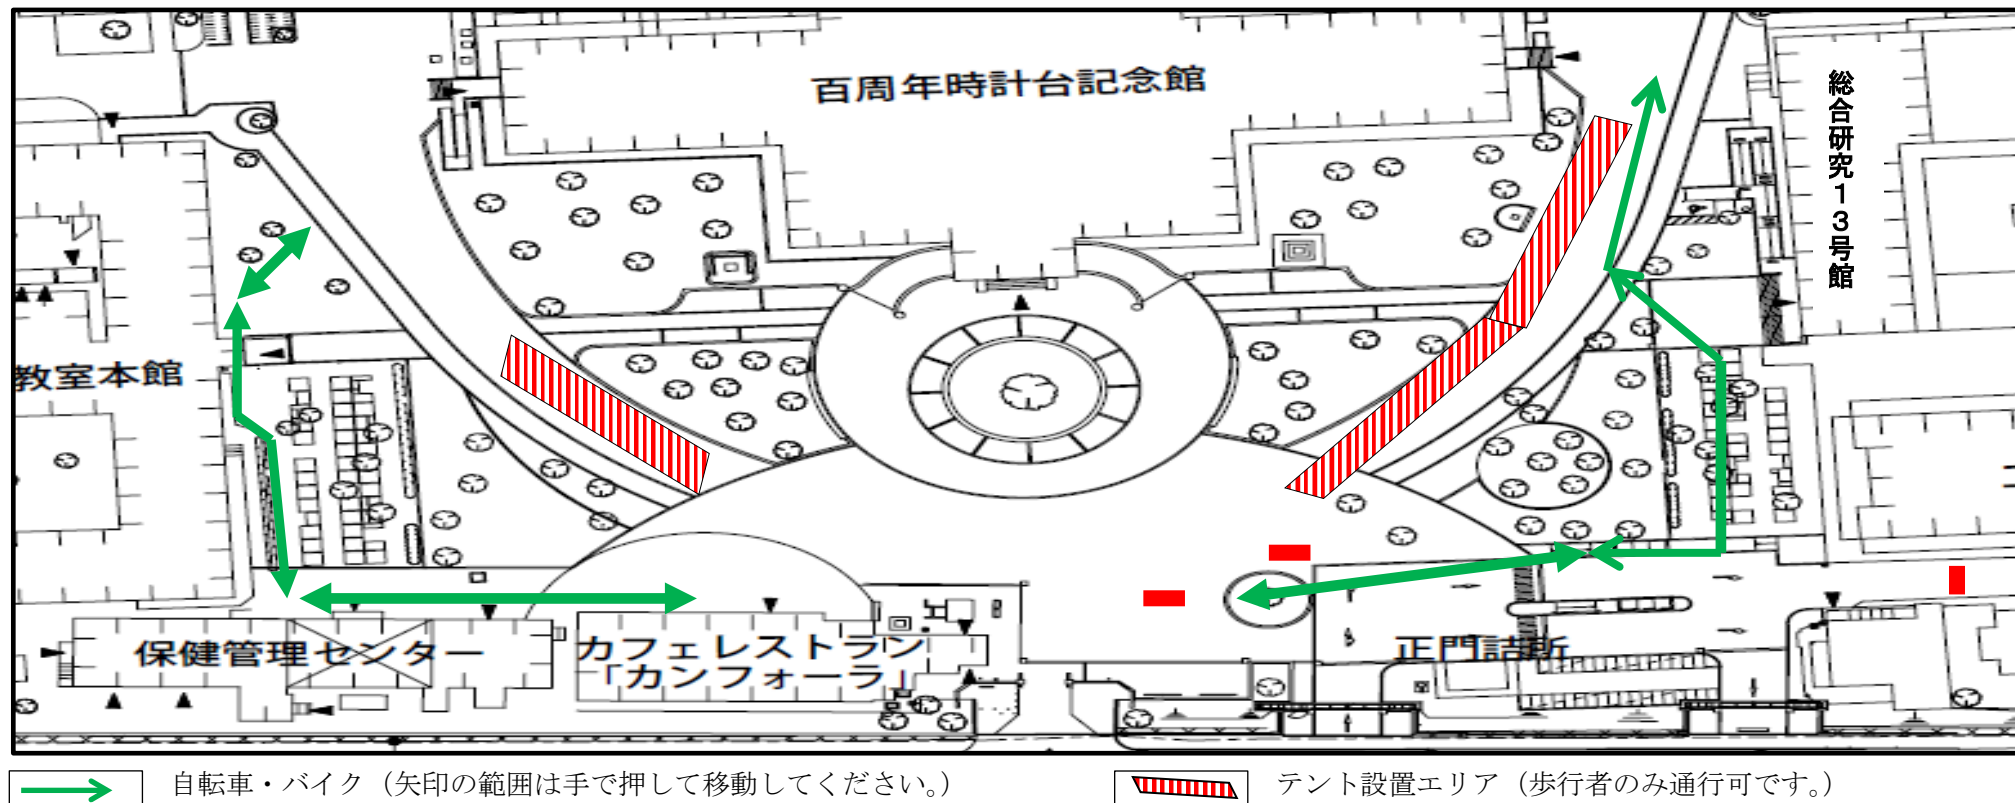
百周年時計台記念館

総合研究13号館

教室本館

保健管理センター

カフェレストラン「カンフォーラ」

正門詰所

自転車・バイク（矢印の範囲は手で押して移動してください。）

テント設置エリア（歩行者のみ通行可です。）